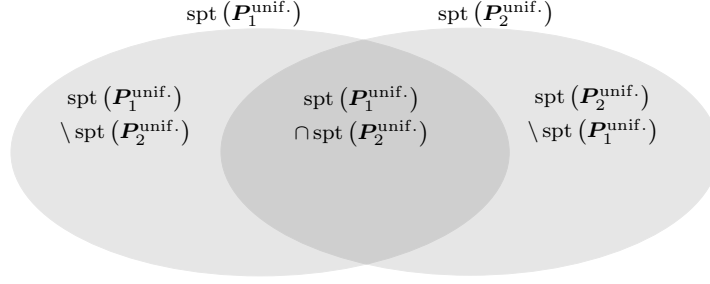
$\mathrm{spt}\left(\boldsymbol{P}_1^{\mathrm{unif.}}\right)$ $\mathrm{spt}\left(\boldsymbol{P}_2^{\mathrm{unif.}}\right)$

$\mathrm{spt}\left(\boldsymbol{P}_1^{\mathrm{unif.}}\right)$
$\setminus \mathrm{spt}\left(\boldsymbol{P}_2^{\mathrm{unif.}}\right)$

$\mathrm{spt}\left(\boldsymbol{P}_1^{\mathrm{unif.}}\right)$
$\cap \mathrm{spt}\left(\boldsymbol{P}_2^{\mathrm{unif.}}\right)$

$\mathrm{spt}\left(\boldsymbol{P}_2^{\mathrm{unif.}}\right)$
$\setminus \mathrm{spt}\left(\boldsymbol{P}_1^{\mathrm{unif.}}\right)$